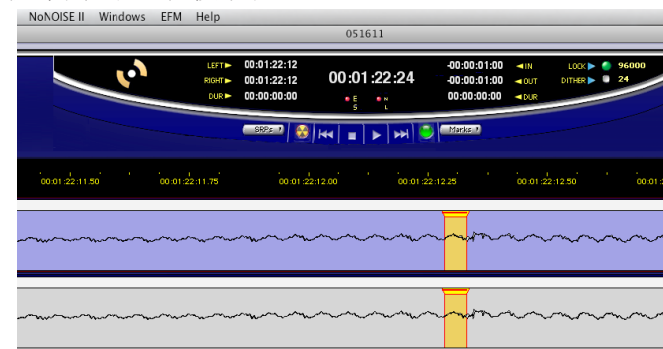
NoNOISE II Windows EFM Help

051611

LEFT 00:01:22:12
RIGHT 00:01:22:12
DUR 00:00:00:00

00:01:22:24

E S N L

-00:00:01:00 IN
-00:00:01:00 OUT
00:00:00:00 DUR

LOCK 96000
DITHER 24

SRPs Marks

00:01:22:11.50 00:01:22:11.75 00:01:22:12.00 00:01:22:12.25 00:01:22:12.50 00:01